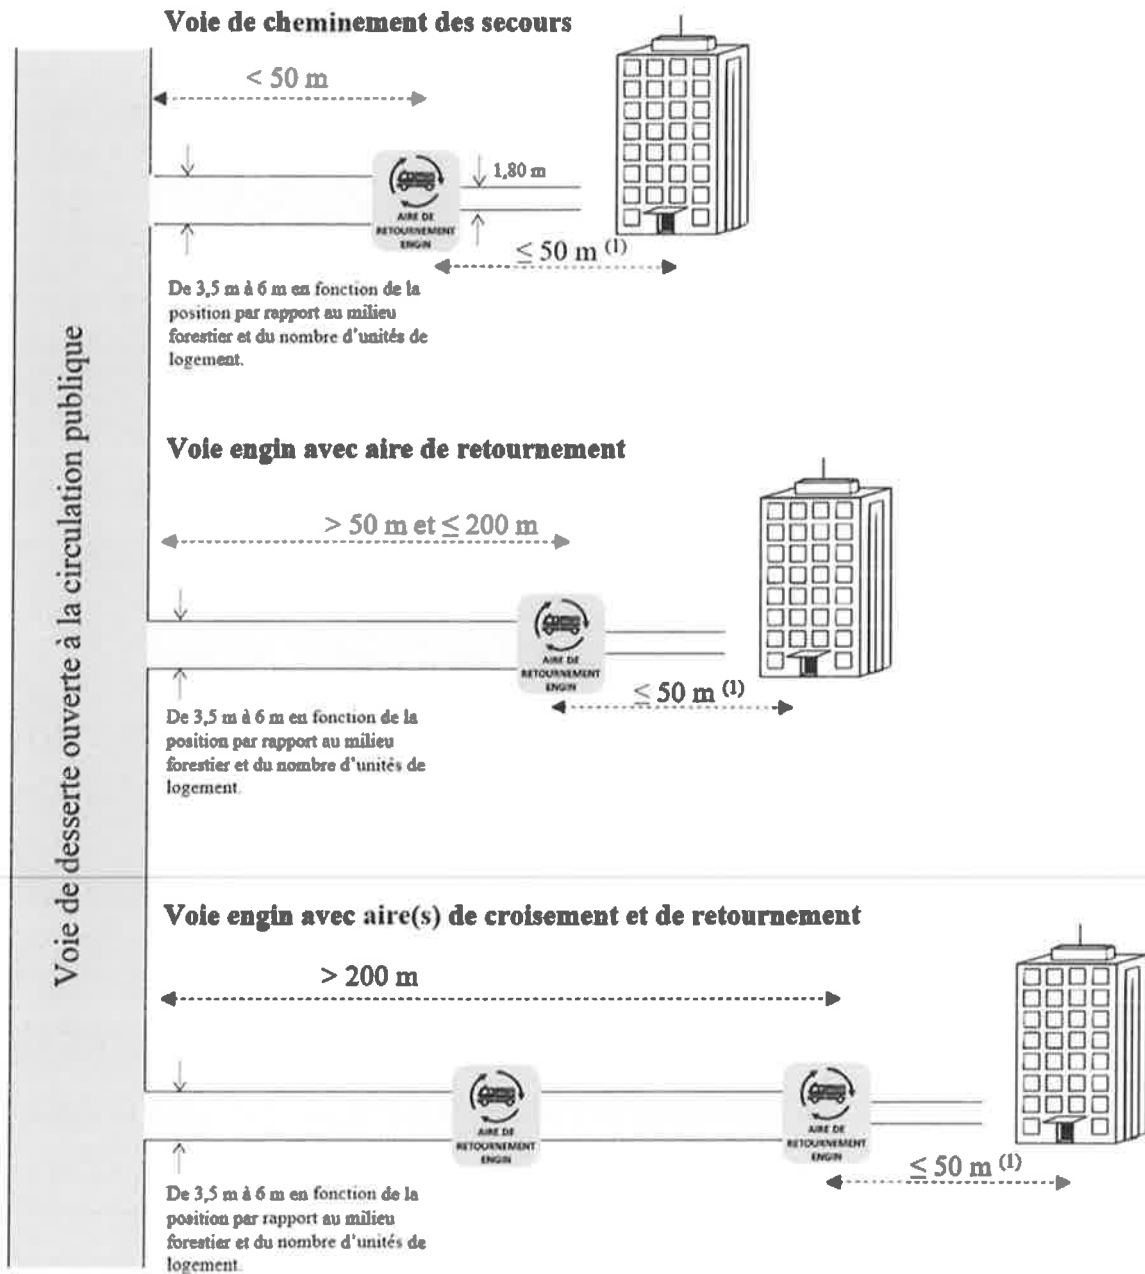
Voie de desserte ouverte à la circulation publique

Voie de cheminement des secours

< 50 m

1,80 m

AIRE DE RETOURNEMENT ENGIN

$\leq$ 50 m $^{(1)}$

De 3,5 m à 6 m en fonction de la position par rapport au milieu forestier et du nombre d'unités de logement.

Voie engin avec aire de retournement

> 50 m et $\leq$ 200 m

AIRE DE RETOURNEMENT ENGIN

$\leq$ 50 m $^{(1)}$

De 3,5 m à 6 m en fonction de la position par rapport au milieu forestier et du nombre d'unités de logement.

Voie engin avec aire(s) de croisement et de retournement

> 200 m

AIRE DE RETOURNEMENT ENGIN

AIRE DE RETOURNEMENT ENGIN

$\leq$ 50 m $^{(1)}$

De 3,5 m à 6 m en fonction de la position par rapport au milieu forestier et du nombre d'unités de logement.